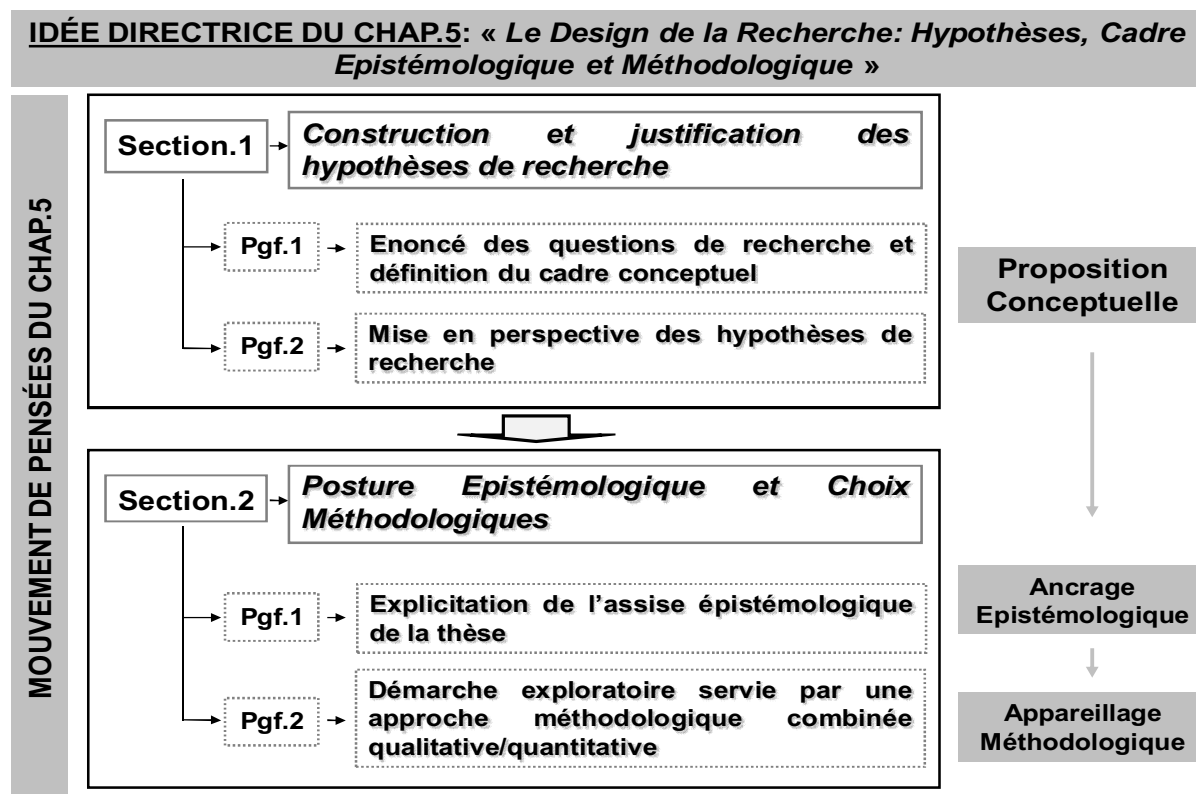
IDÉE DIRECTRICE DU CHAP.5: « Le Design de la Recherche: Hypothèses, Cadre Epistémologique et Méthodologique »

MOUVEMENT DE PENSÉES DU CHAP.5

Section.1 Construction et justification des hypothèses de recherche

Pgf.1 Enoncé des questions de recherche et définition du cadre conceptuel

Pgf.2 Mise en perspective des hypothèses de recherche

Section.2 Posture Epistémologique et Choix Méthodologiques

Pgf.1 Explicitation de l'assise épistémologique de la thèse

Pgf.2 Démarche exploratoire servie par une approche méthodologique combinée qualitative/quantitative

Proposition Conceptuelle

Ancrage Epistémologique

Appareillage Méthodologique